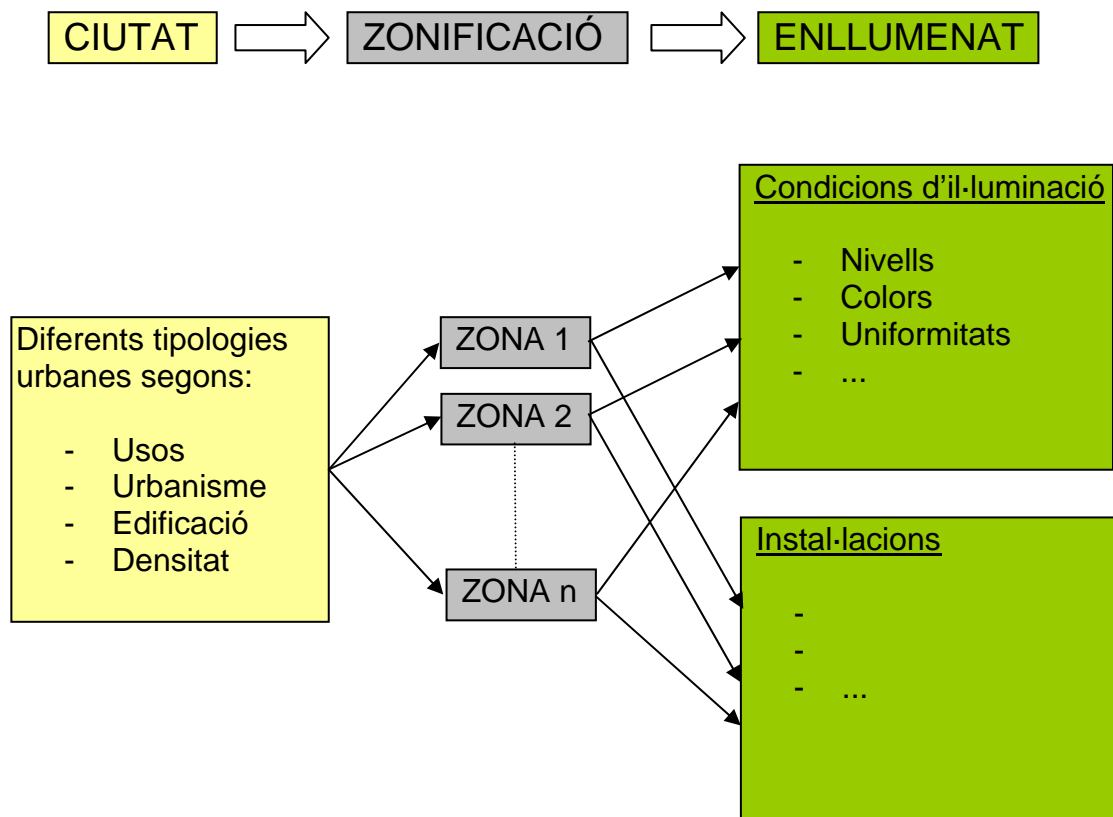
CIUTAT

ZONIFICACIÓ

ENLLUMENAT

Diferents tipologies urbanes segons:

- Usos
- Urbanisme
- Edificació
- Densitat

ZONA 1

ZONA 2

ZONA n

Condicions d'il·luminació

- Nivells
- Colors
- Uniformitats
- ...

Instal·lacions

-
-
- ...